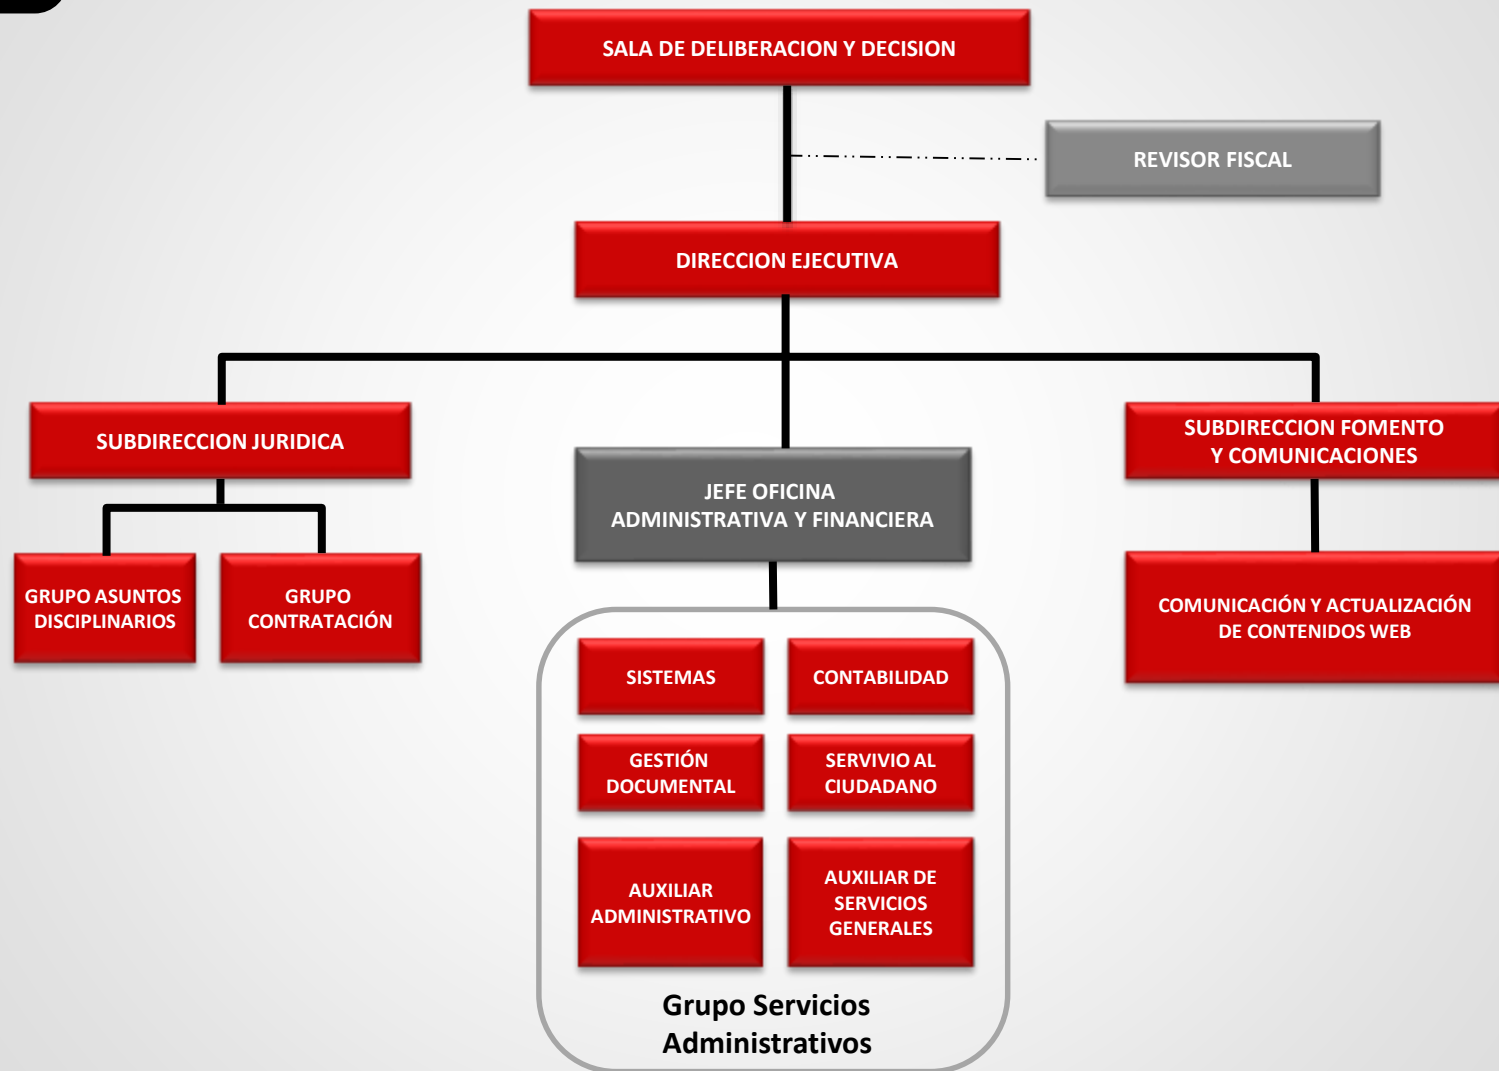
SALA DE DELIBERACION Y DECISION

REVISOR FISCAL

DIRECCION EJECUTIVA

SUBDIRECCION JURIDICA

JEFE OFICINA ADMINISTRATIVA Y FINANCIERA

SUBDIRECCION FOMENTO Y COMUNICACIONES

GRUPO ASUNTOS DISCIPLINARIOS

GRUPO CONTRATACIÓN

COMUNICACIÓN Y ACTUALIZACIÓN DE CONTENIDOS WEB

SISTEMAS

CONTABILIDAD

GESTIÓN DOCUMENTAL

SERVIVIO AL CIUDADANO

AUXILIAR ADMINISTRATIVO

AUXILIAR DE SERVICIOS GENERALES

Grupo Servicios Administrativos